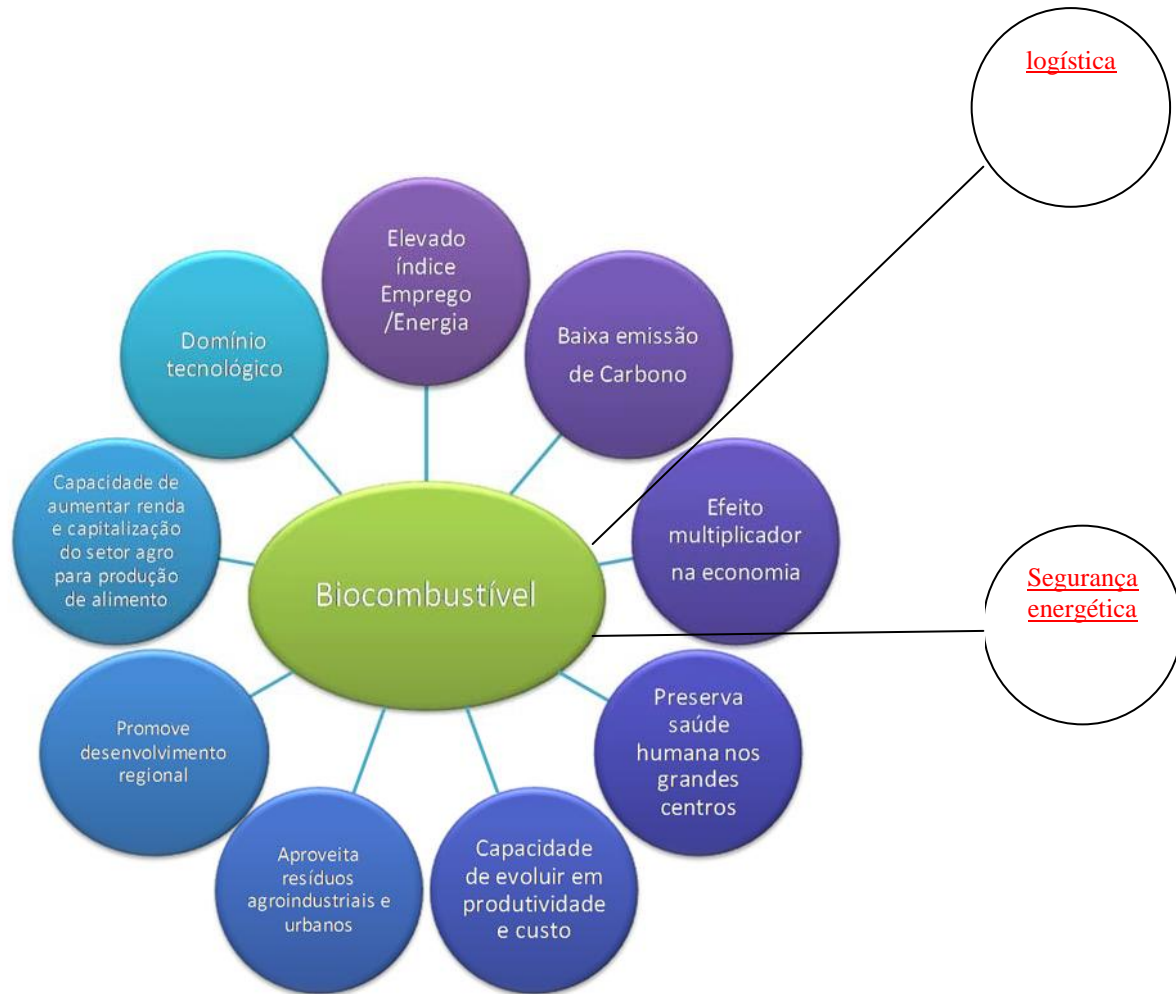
logística

Elevado índice Emprego /Energia

Baixa emissão de Carbono

Domínio tecnológico

Capacidade de aumentar renda e capitalização do setor agro para produção de alimento

Biocombustível

Efeito multiplicador na economia

Segurança energética

Promove desenvolvimento regional

Preserva saúde humana nos grandes centros

Aproveita resíduos agroindustriais e urbanos

Capacidade de evoluir em produtividade e custo